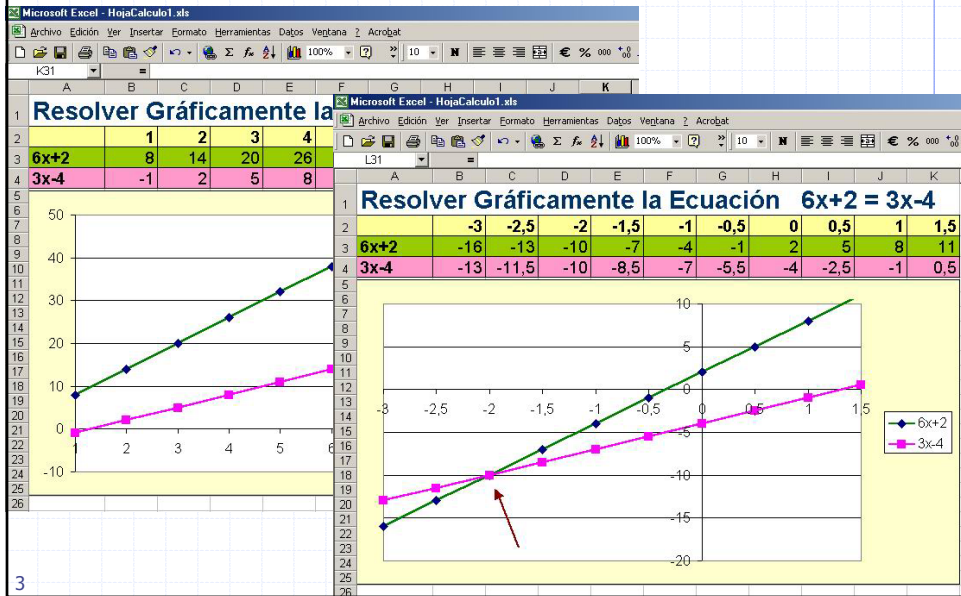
Microsoft Excel - HojaCalculo1.xls

Archivo Edición Ver Insertar Formato Herramientas Datos Ventana ? Acrobat

100% 10 N € % 000

K31 =

| | A | B | C | D | E |
|---|---|---|---|---|---|
| 1 | Resolver Gráficamente la | | | | |
| 2 | | 1 | 2 | 3 | 4 |
| 3 | 6x+2 | 8 | 14 | 20 | 26 |
| 4 | 3x-4 | -1 | 2 | 5 | 8 |

50
40
30
20
10
0
-10
1 2 3 4 5 6

Microsoft Excel - HojaCalculo1.xls

Archivo Edición Ver Insertar Formato Herramientas Datos Ventana ? Acrobat

100% 10 N € % 000

L31 =

| | A | B | C | D | E | F | G | H | I | J | K |
|---|---|---|---|---|---|---|---|---|---|---|---|
| 1 | Resolver Gráficamente la Ecuación 6x+2 = 3x-4 | | | | | | | | | | |
| 2 | | -3 | -2,5 | -2 | -1,5 | -1 | -0,5 | 0 | 0,5 | 1 | 1,5 |
| 3 | 6x+2 | -16 | -13 | -10 | -7 | -4 | -1 | 2 | 5 | 8 | 11 |
| 4 | 3x-4 | -13 | -11,5 | -10 | -8,5 | -7 | -5,5 | -4 | -2,5 | -1 | 0,5 |

10
5
0
-5
-10
-15
-20
-3 -2,5 -2 -1,5 -1 -0,5 0 0,5 1 1,5

6x+2
3x-4

3